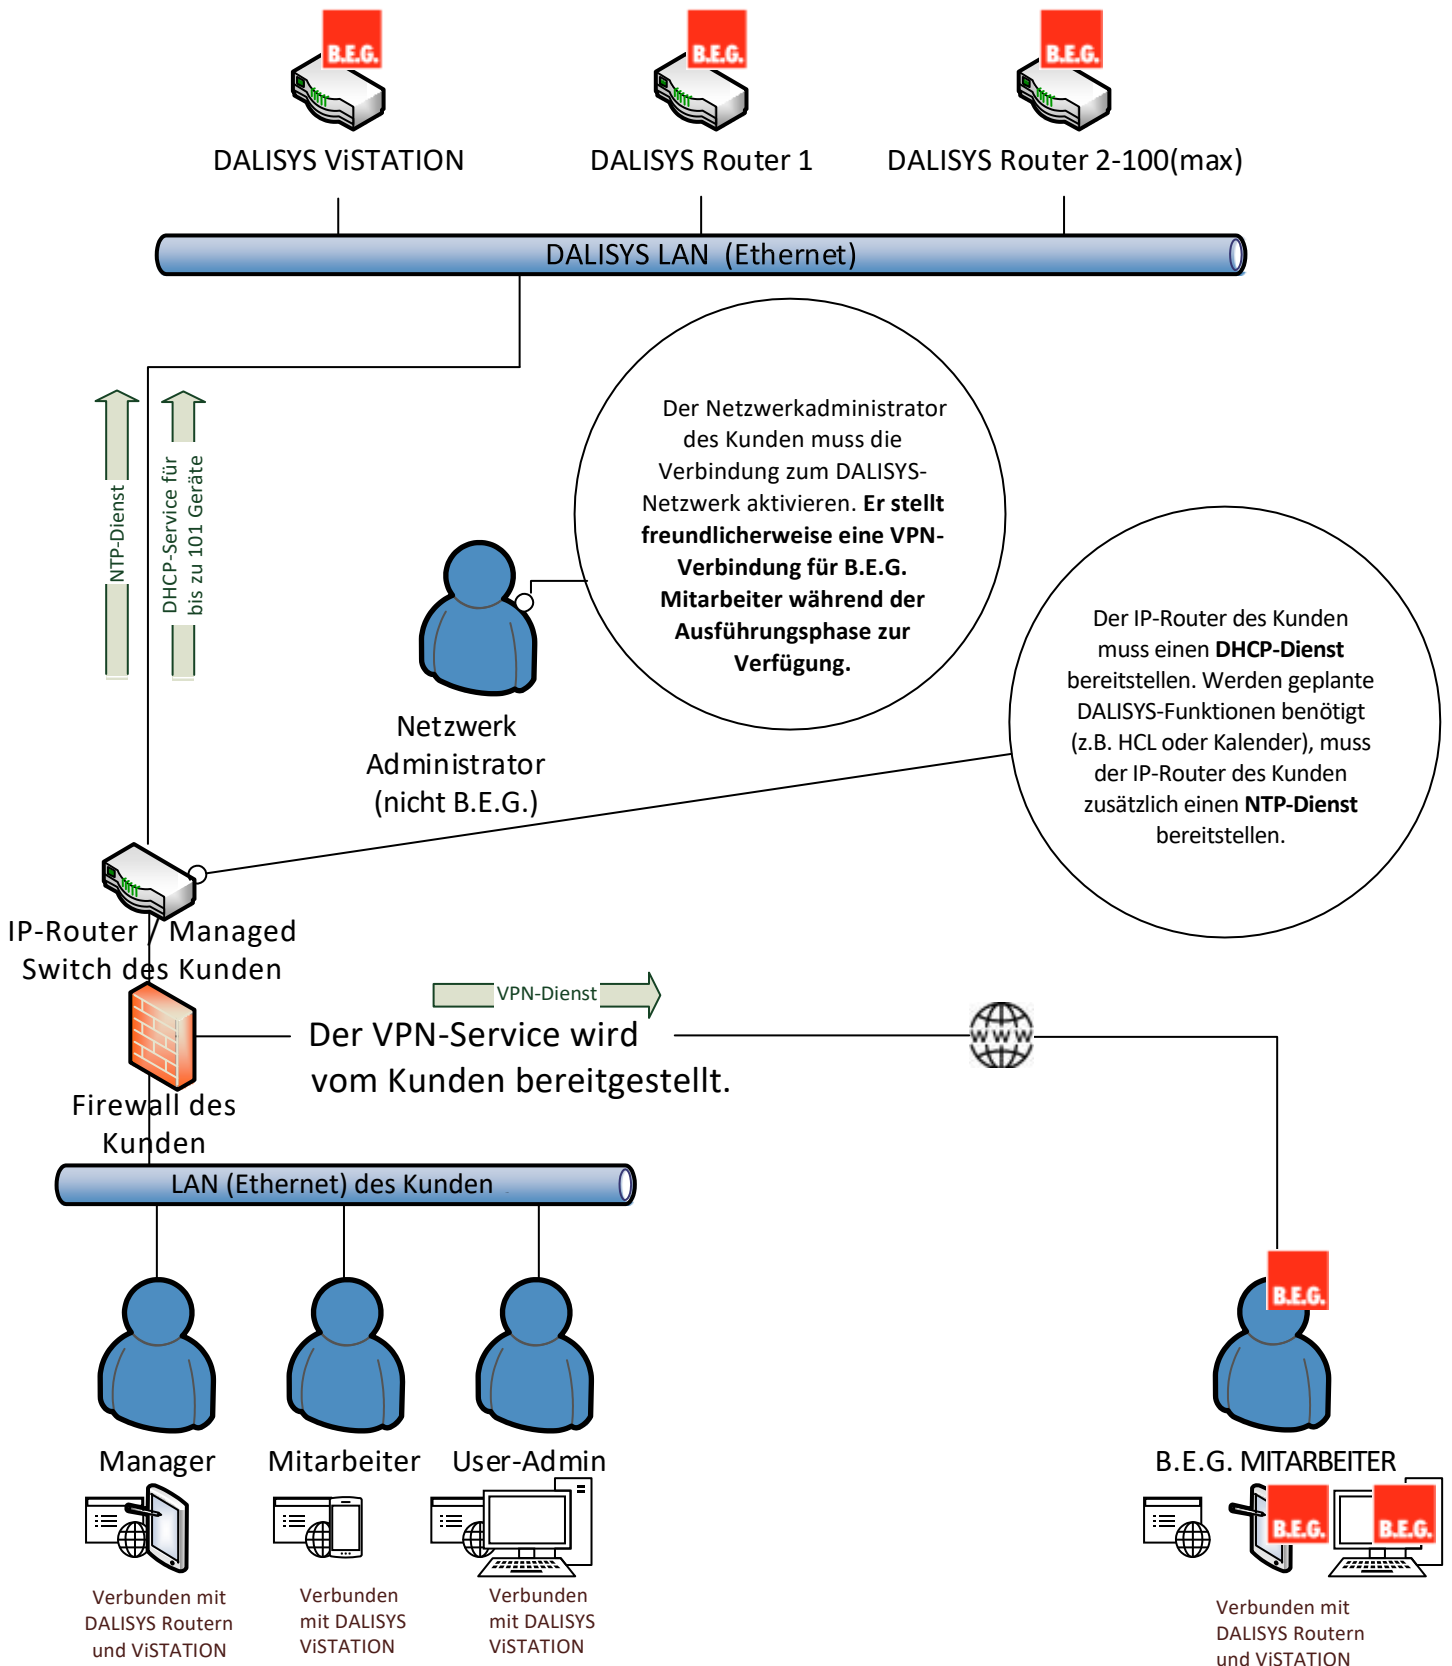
B.E.G.

B.E.G.

B.E.G.

DALISYS ViSTATION

DALISYS Router 1

DALISYS Router 2-100(max)

DALISYS LAN (Ethernet)

NTP-Dienst

DHCP-Service für bis zu 101 Geräte

Der Netzwerkadministrator des Kunden muss die Verbindung zum DALISYS-Netzwerk aktivieren. **Er stellt freundlicherweise eine VPN-Verbindung für B.E.G. Mitarbeiter während der Ausführungsphase zur Verfügung.**

Netzwerk Administrator (nicht B.E.G.)

Der IP-Router des Kunden muss einen **DHCP-Dienst** bereitstellen. Werden geplante DALISYS-Funktionen benötigt (z.B. HCL oder Kalender), muss der IP-Router des Kunden zusätzlich einen **NTP-Dienst** bereitstellen.

IP-Router / Managed Switch des Kunden

VPN-Dienst

Der VPN-Service wird vom Kunden bereitgestellt.

WWW

Firewall des Kunden

LAN (Ethernet) des Kunden

B.E.G.

Manager

Mitarbeiter

User-Admin

B.E.G. MITARBEITER

B.E.G.

B.E.G.

Verbunden mit DALISYS Routern und ViSTATION

Verbunden mit DALISYS ViSTATION

Verbunden mit DALISYS ViSTATION

Verbunden mit DALISYS Routern und ViSTATION